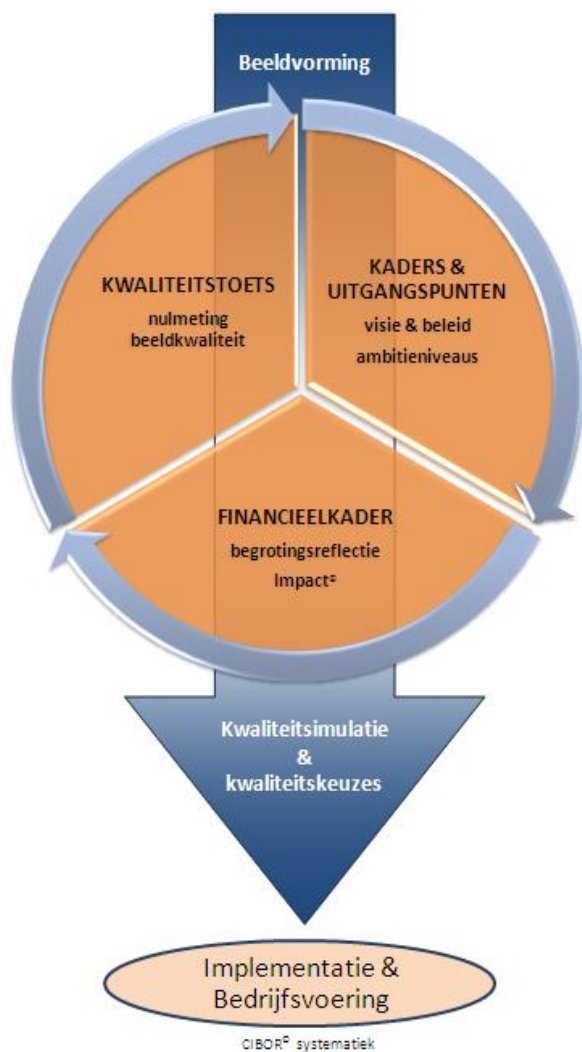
Beeldvorming

KWALITEITSTOETS
nulmeting
beeldkwaliteit

KADERS & UITGANGSPUNTEN
visie & beleid
ambitieniveaus

FINANCIEELKADER
begrotingsreflectie
Impact$^{2}$

Kwaliteitsimulatie
&
kwaliteitskeuzes

Implementatie & Bedrijfsvoering

CIBOR$^{©}$ systematiek